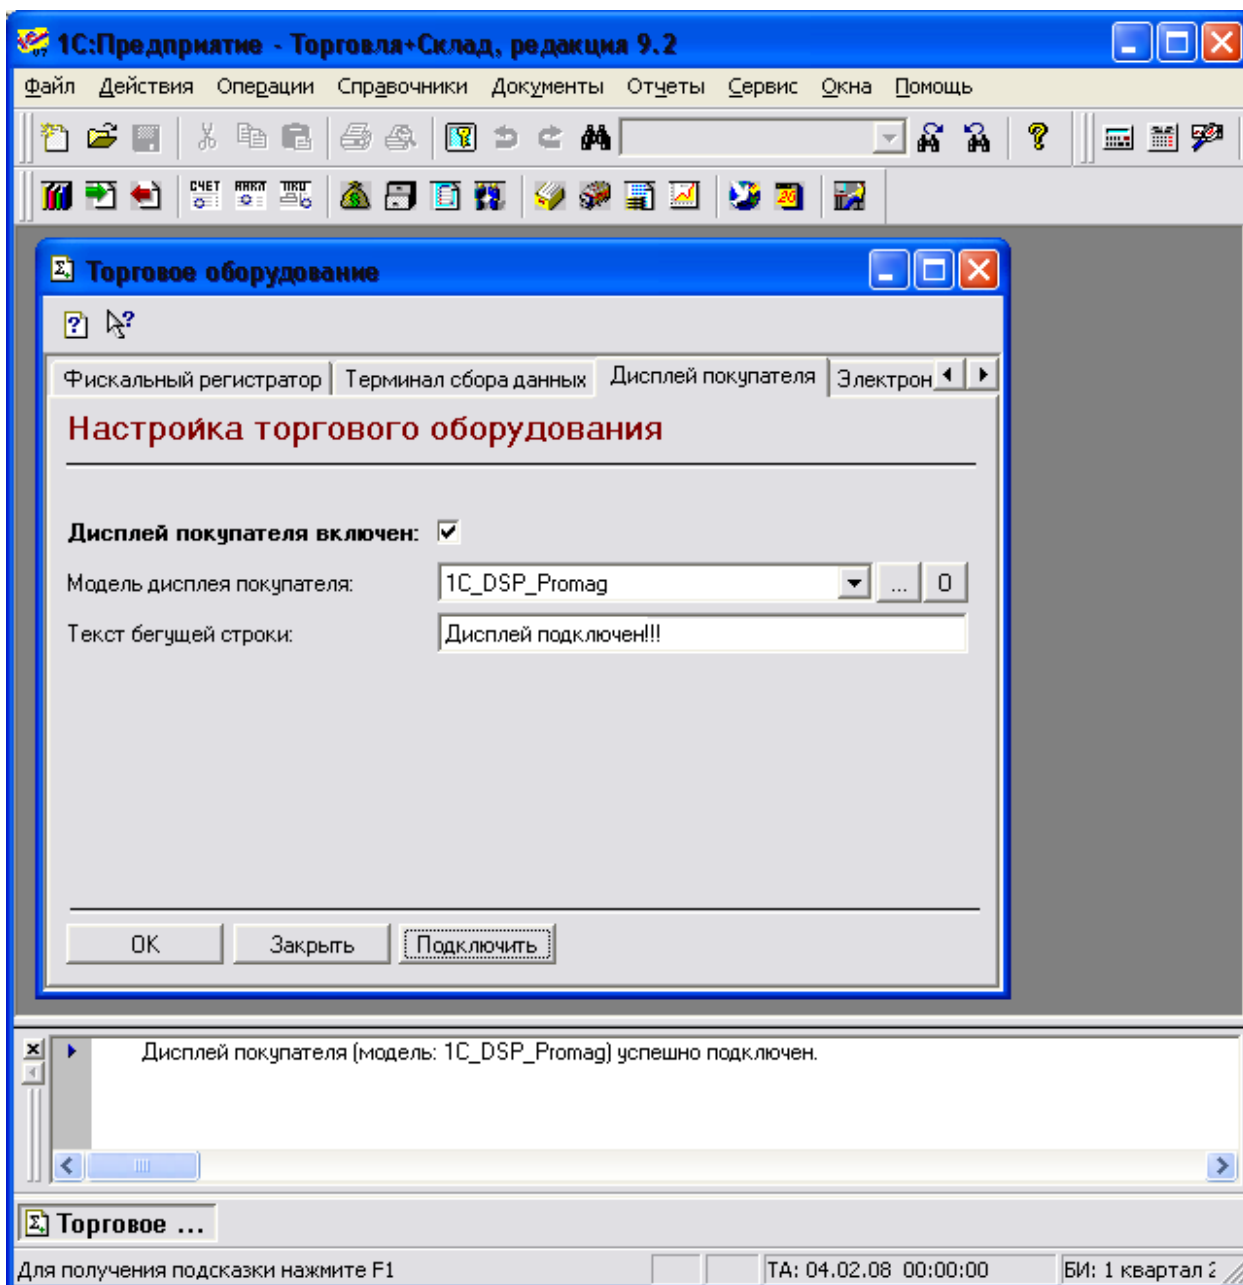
1С:Предприятие - Торговля+Склад, редакция 9.2

Файл Действия Операции Справочники Документы Отчеты Сервис Окна Помощь

СЧЕТ АККТ ТККО

Торговое оборудование

Фискальный регистратор | Терминал сбора данных | Дисплей покупателя | Электрон

Настройка торгового оборудования

Дисплей покупателя включен: ☑

Модель дисплея покупателя: 1C_DSP_Promag ... 0

Текст бегущей строки: Дисплей подключен!!!

OK Закрыть Подключить

Дисплей покупателя (модель: 1C_DSP_Promag) успешно подключен.

Торговое ...

Для получения подсказки нажмите F1 | ТА: 04.02.08 00:00:00 | БИ: 1 квартал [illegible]